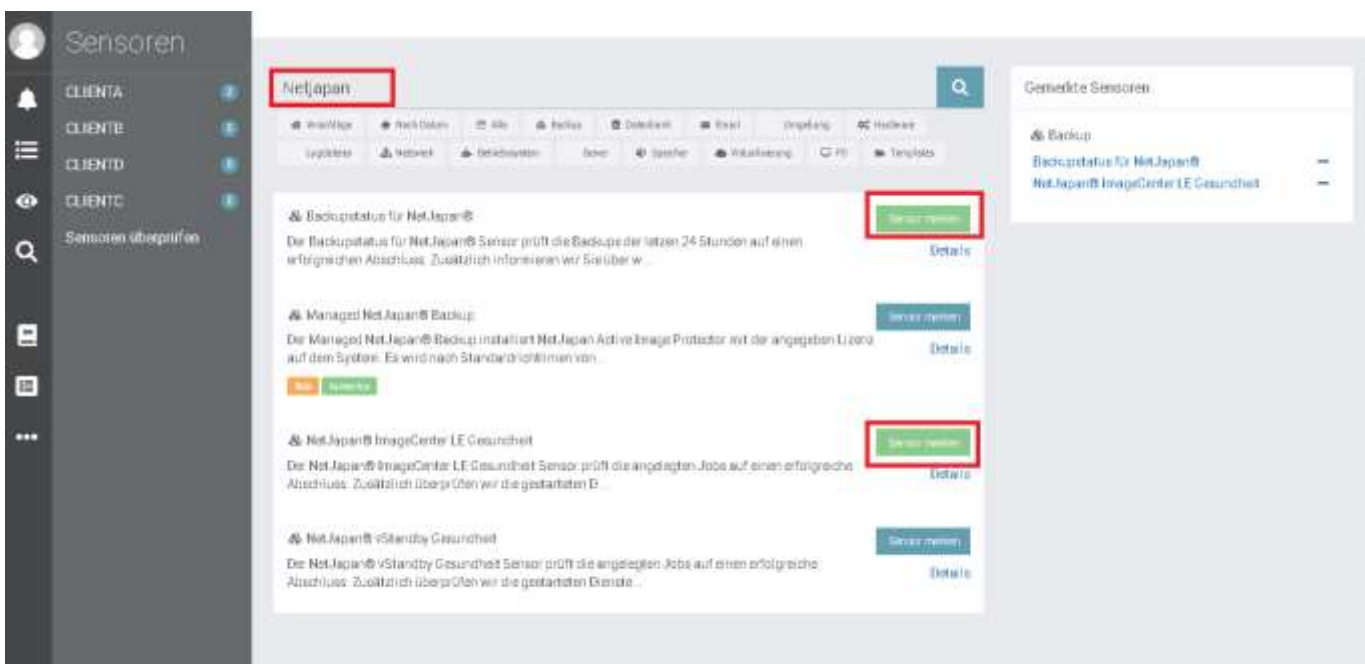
Sensoren

CLIENTA
CLIENTB
CLIENTD
CLIENTC
Sensoren überprüfen

Netjapan

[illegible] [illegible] Alle Backup Datenbank Email Umgebung Hardware
Logdateien Netzwerk Betriebssystem Server Speicher Virtualisierung PC Templates

Backupstatus für NetJapan®
Sensor merken
Der Backupstatus für NetJapan® Sensor prüft die Backups der letzten 24 Stunden auf einen erfolgreichen Abschluss. Zusätzlich informieren wir Sie über w...
Details

Managed NetJapan® Backup
Sensor merken
Der Managed NetJapan® Backup installiert NetJapan ActiveImage Protector mit der angegeben Lizenz auf dem System. Es wird nach Standardrichtlinien von...
Details
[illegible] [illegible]

NetJapan® ImageCenter LE Gesundheit
Sensor merken
Der NetJapan® ImageCenter LE Gesundheit Sensor prüft die angelegten Jobs auf einen erfolgreiche Abschluss. Zusätzlich überprüfen wir die gestarteten D...
Details

NetJapan® vStandby Gesundheit
Sensor merken
Der NetJapan® vStandby Gesundheit Sensor prüft die angelegten Jobs auf einen erfolgreiche Abschluss. Zusätzlich überprüfen wir die gestarteten Dienste...
Details

Gemerkte Sensoren
Backup
Backupstatus für NetJapan® —
NetJapan® ImageCenter LE Gesundheit —